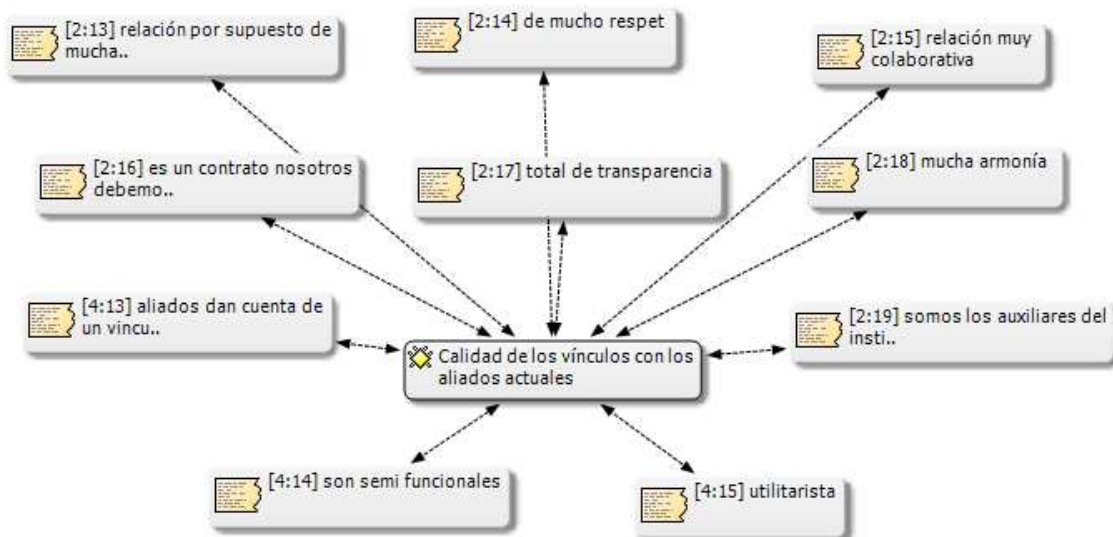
[2:13] relación por supuesto de mucha..

[2:14] de mucho respet

[2:15] relación muy colaborativa

[2:16] es un contrato nosotros debemo..

[2:17] total de transparencia

[2:18] mucha armonía

[4:13] aliados dan cuenta de un vincu..

Calidad de los vínculos con los aliados actuales

[2:19] somos los auxiliares del insti..

[4:14] son semi funcionales

[4:15] utilitarista